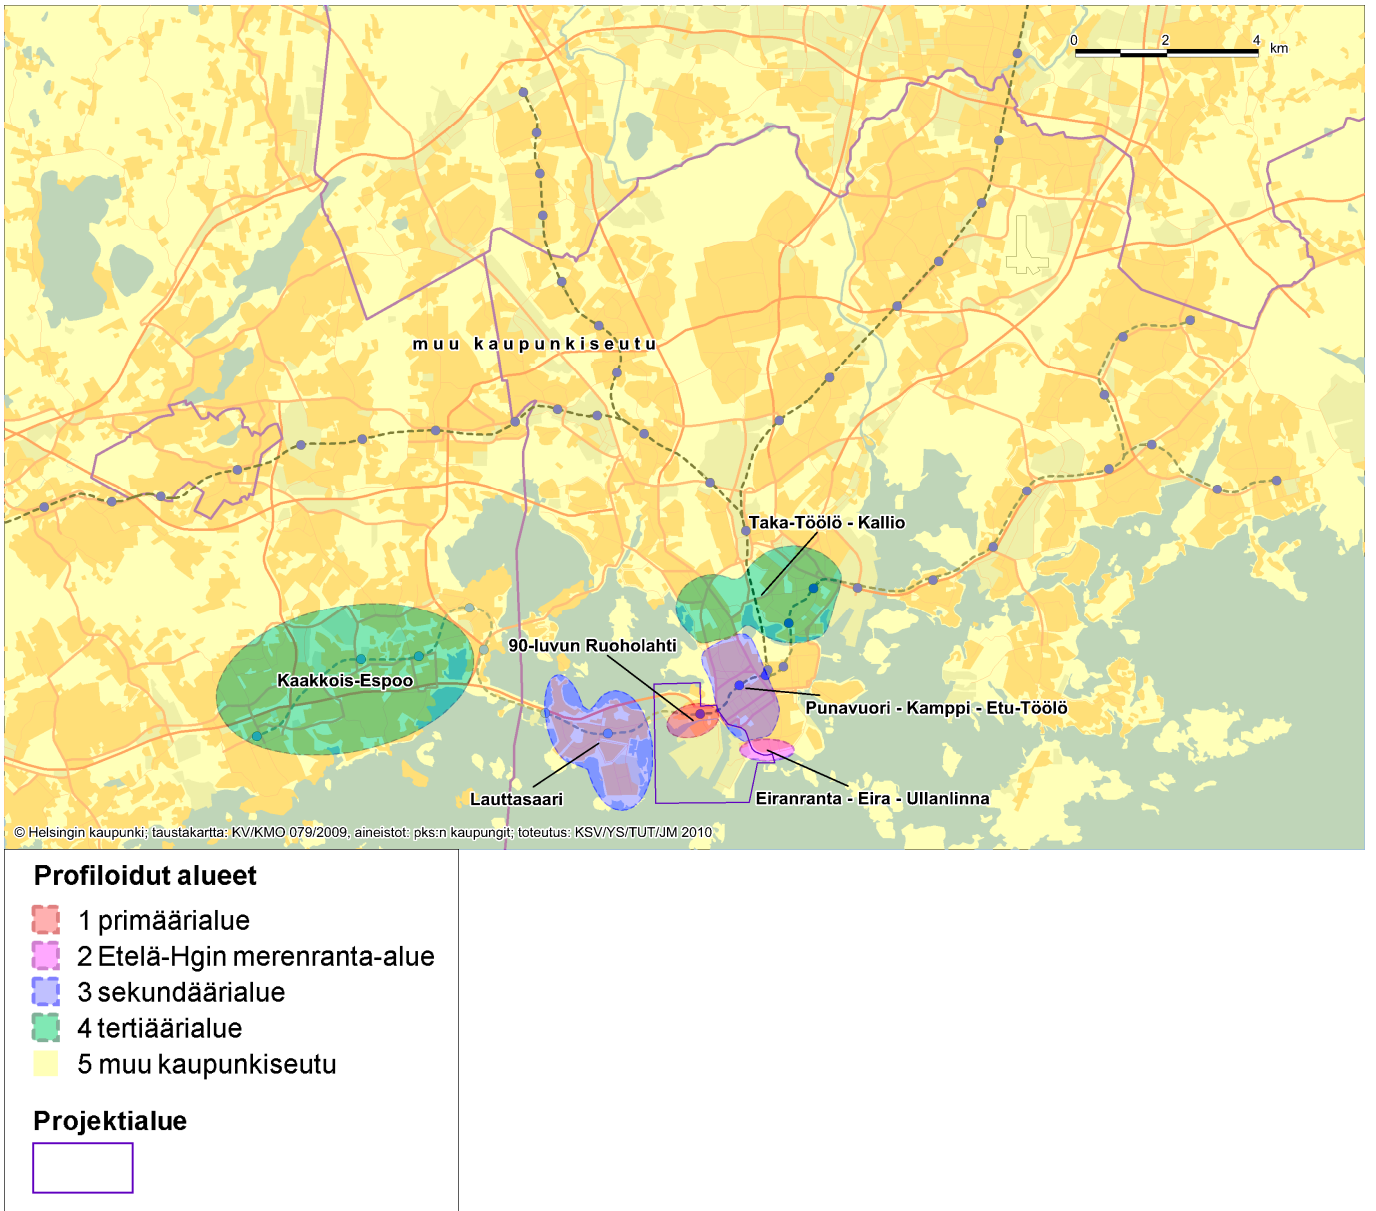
0 2 4 km

muu kaupunkiseutu

Taka-Töölö - Kallio

90-luvun Ruoholahti

Kaakkois-Espoo

Punavuori - Kamppi - Etu-Töölö

Lauttasaari

Eiranranta - Eira - Ullanlinna

© Helsingin kaupunki; taustakartta: KV/KMO 079/2009, aineistot: pks:n kaupungit; toteutus: KSV/YS/TUT/JM 2010

Profiloidut alueet

1 primäärialue

2 Etelä-Hgin merenranta-alue

3 sekundäärialue

4 tertiäärialue

5 muu kaupunkiseutu

Projektialue